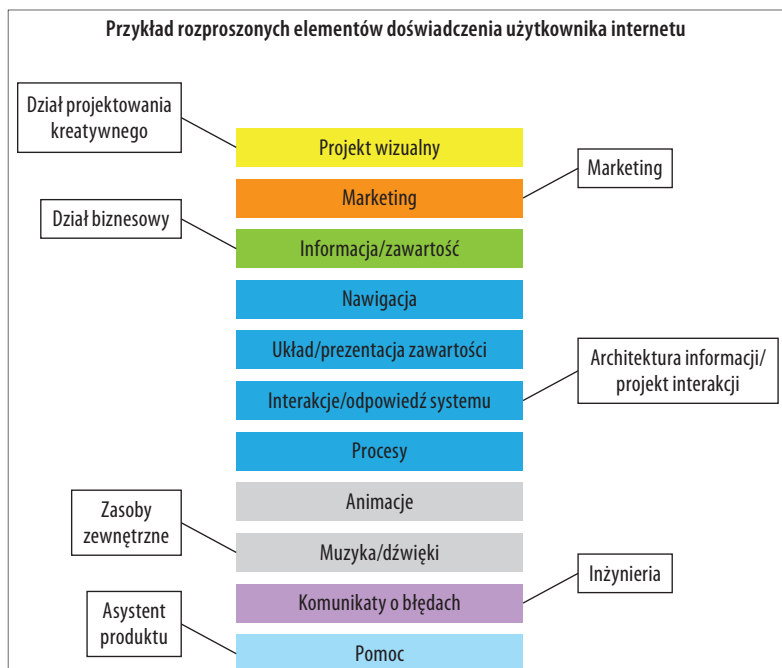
Przykład rozproszonych elementów doświadczenia użytkownika internetu

Dział projektowania kreatywnego

Projekt wizualny

Marketing

Marketing

Dział biznesowy

Informacja/zawartość

Nawigacja

Układ/prezentacja zawartości

Architektura informacji/ projekt interakcji

Interakcje/odpowiedź systemu

Procesy

Animacje

Zasoby zewnętrzne

Muzyka/dźwięki

Inżynieria

Komunikaty o błędach

Asystent produktu

Pomoc